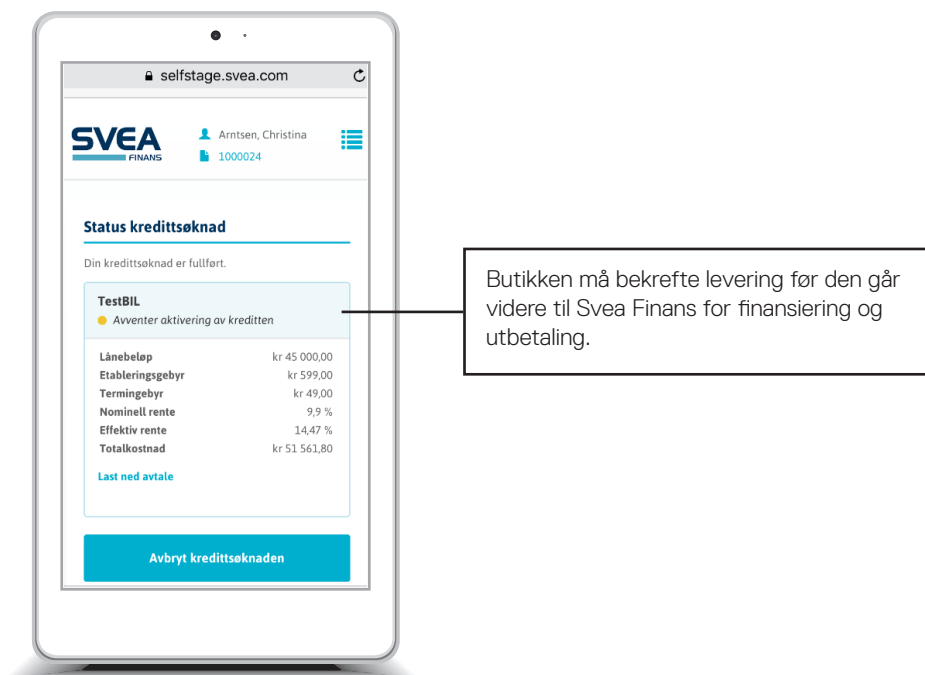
selfstage.svea.com

SVEA FINANS

Arntsen, Christina
1000024

Status kredittsøknad

Din kredittsøknad er fullført.

TestBIL
Avventer aktivering av kreditten

| | |
|---|---|
| Lånebeløp | kr 45 000,00 |
| Etableringsgebyr | kr 599,00 |
| Termingebyr | kr 49,00 |
| Nominell rente | 9,9 % |
| Effektiv rente | 14,47 % |
| Totalkostnad | kr 51 561,80 |

Last ned avtale

Avbryt kredittsøknaden

Butikken må bekrefte levering før den går videre til Svea Finans for finansiering og utbetaling.